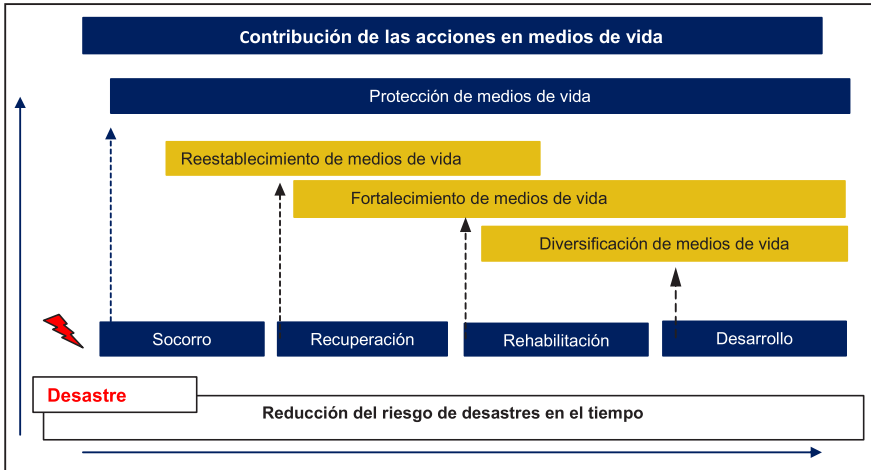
Contribución de las acciones en medios de vida

Protección de medios de vida

Reestablecimiento de medios de vida

Fortalecimiento de medios de vida

Diversificación de medios de vida

Socorro

Recuperación

Rehabilitación

Desarrollo

Desastre

Reducción del riesgo de desastres en el tiempo